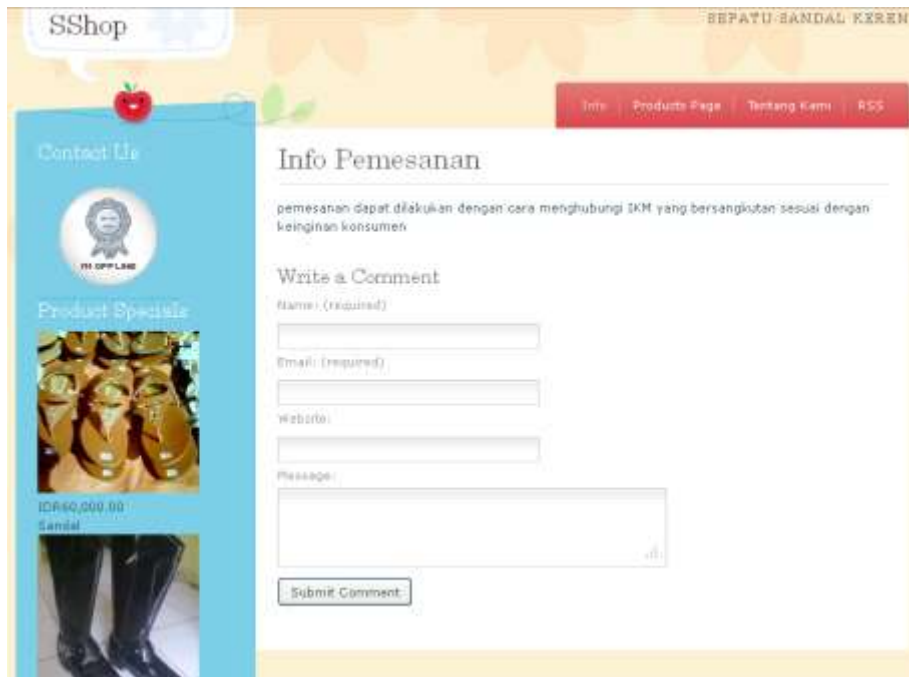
SShop

SEPATU SANDAL KEREN

Info | Products Page | Tentang Kami | RSS

Contact Us

I'M OFFLINE

Product Specials

IDR60,000.00
Sandal

Info Pemesanan

pemesanan dapat dilakukan dengan cara menghubungi IKM yang bersangkutan sesuai dengan keinginan konsumen

Write a Comment

Name: (required)

Email: (required)

Website:

Message:

Submit Comment